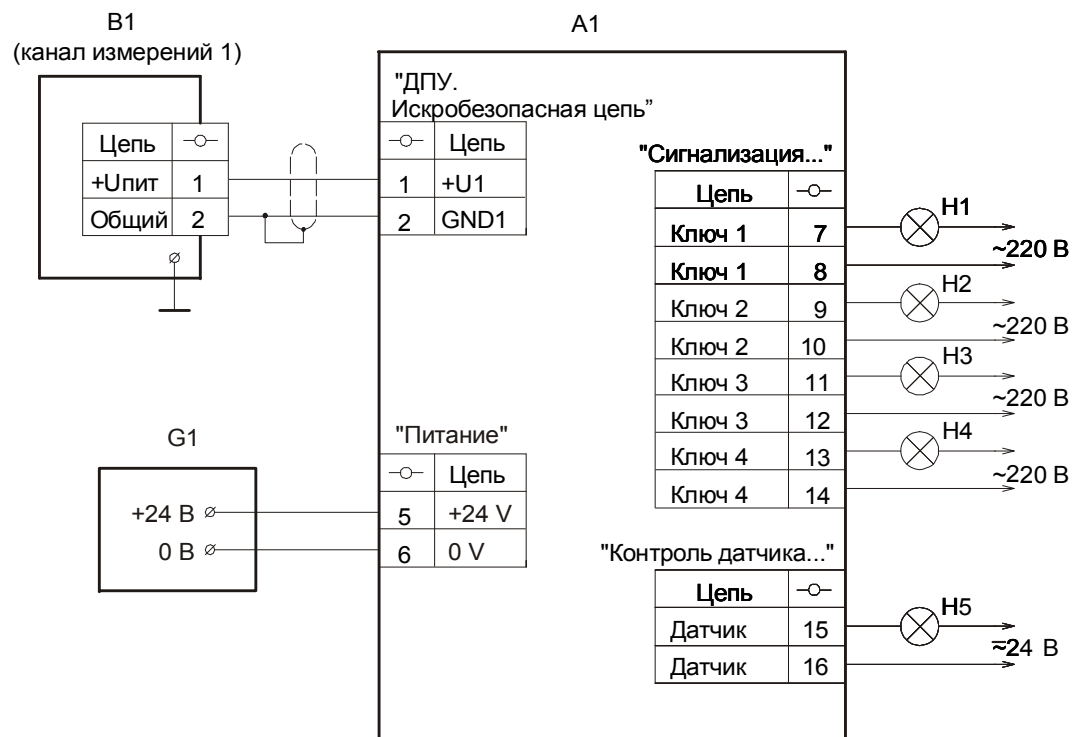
B1
(канал измерений 1)

| Цепь | -○- |
|---|---|
| +Uпит | 1 |
| Общий | 2 |

A1

"ДПУ.
Искробезопасная цепь"

| -○- | Цепь |
|---|---|
| 1 | +U1 |
| 2 | GND1 |

"Сигнализация..."

| Цепь | -○- |
|---|---|
| Ключ 1 | 7 |
| Ключ 1 | 8 |
| Ключ 2 | 9 |
| Ключ 2 | 10 |
| Ключ 3 | 11 |
| Ключ 3 | 12 |
| Ключ 4 | 13 |
| Ключ 4 | 14 |

H1
~220 В
H2
~220 В
H3
~220 В
H4
~220 В

G1

+24 В
0 В

"Питание"

| -○- | Цепь |
|---|---|
| 5 | +24 V |
| 6 | 0 V |

"Контроль датчика..."

| Цепь | -○- |
|---|---|
| Датчик | 15 |
| Датчик | 16 |

H5
≂24 В